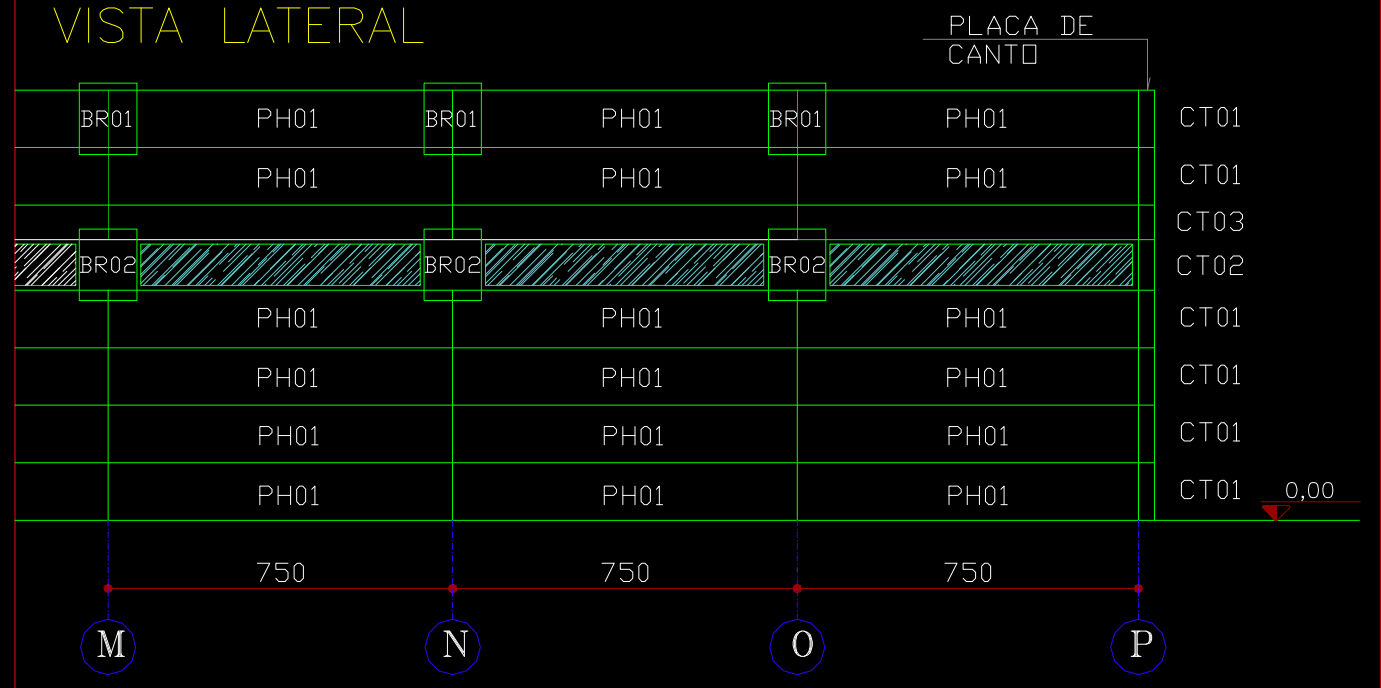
VISTA LATERAL

PLACA DE
CANTO

BR01 PH01 BR01 PH01 BR01 PH01 CT01

PH01 PH01 PH01 CT01

CT03

BR02 BR02 BR02 CT02

PH01 PH01 PH01 CT01

PH01 PH01 PH01 CT01

PH01 PH01 PH01 CT01

PH01 PH01 PH01 CT01 0,00

750 750 750

M N O P